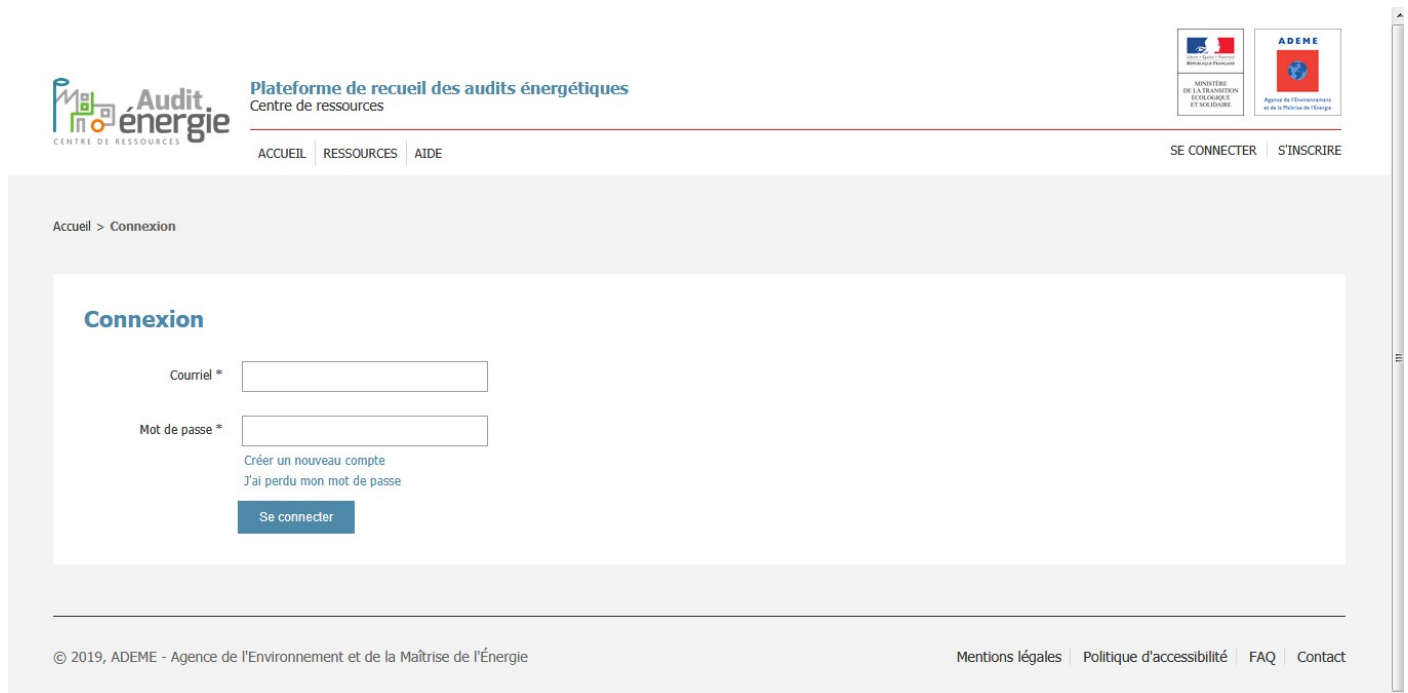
Audit énergie
CENTRE DE RESSOURCES

Plateforme de recueil des audits énergétiques
Centre de ressources

Liberté • Égalité • Fraternité
RÉPUBLIQUE FRANÇAISE
MINISTÈRE DE LA TRANSITION ÉCOLOGIQUE ET SOLIDAIRE

ADEME
Agence de l'Environnement et de la Maîtrise de l'Énergie

ACCUEIL | RESSOURCES | AIDE

SE CONNECTER | S'INSCRIRE

Accueil > Connexion

Connexion

Courriel *

Mot de passe *

Créer un nouveau compte
J'ai perdu mon mot de passe

Se connecter

© 2019, ADEME - Agence de l'Environnement et de la Maîtrise de l'Énergie

Mentions légales | Politique d'accessibilité | FAQ | Contact